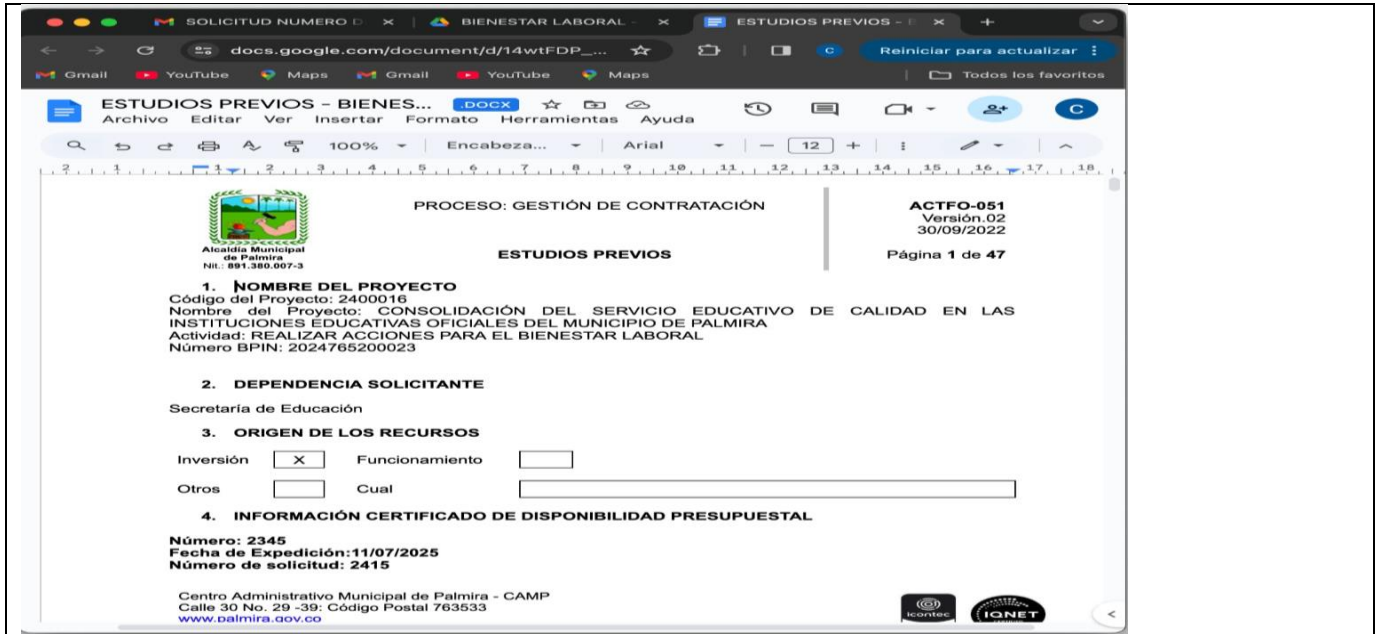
SOLICITUD NUMERO D ×
BIENESTAR LABORAL ×
ESTUDIOS PREVIOS ×
+

docs.google.com/document/d/14wtFDP_...
Reiniciar para actualizar
Gmail YouTube Maps Gmail YouTube Maps
Todos los favoritos

ESTUDIOS PREVIOS - BIENES... .DOCX
Archivo Editar Ver Insertar Formato Herramientas Ayuda
C
100% Encabeza... Arial 12

Alcaldía Municipal de Palmira
Nit.: 891.380.007-3

PROCESO: GESTIÓN DE CONTRATACIÓN

ESTUDIOS PREVIOS

ACTFO-051
Versión.02
30/09/2022

Página 1 de 47

1. NOMBRE DEL PROYECTO
Código del Proyecto: 2400016
Nombre del Proyecto: CONSOLIDACIÓN DEL SERVICIO EDUCATIVO DE CALIDAD EN LAS INSTITUCIONES EDUCATIVAS OFICIALES DEL MUNICIPIO DE PALMIRA
Actividad: REALIZAR ACCIONES PARA EL BIENESTAR LABORAL
Número BPIN: 2024765200023

2. DEPENDENCIA SOLICITANTE

Secretaría de Educación

3. ORIGEN DE LOS RECURSOS

| Inversión | X | Funcionamiento | |
|---|---|---|---|
| Otros | | Cual | |

4. INFORMACIÓN CERTIFICADO DE DISPONIBILIDAD PRESUPUESTAL

Número: 2345
Fecha de Expedición:11/07/2025
Número de solicitud: 2415

Centro Administrativo Municipal de Palmira - CAMP
Calle 30 No. 29 -39: Código Postal 763533
www.palmira.gov.co

icontec IQNET